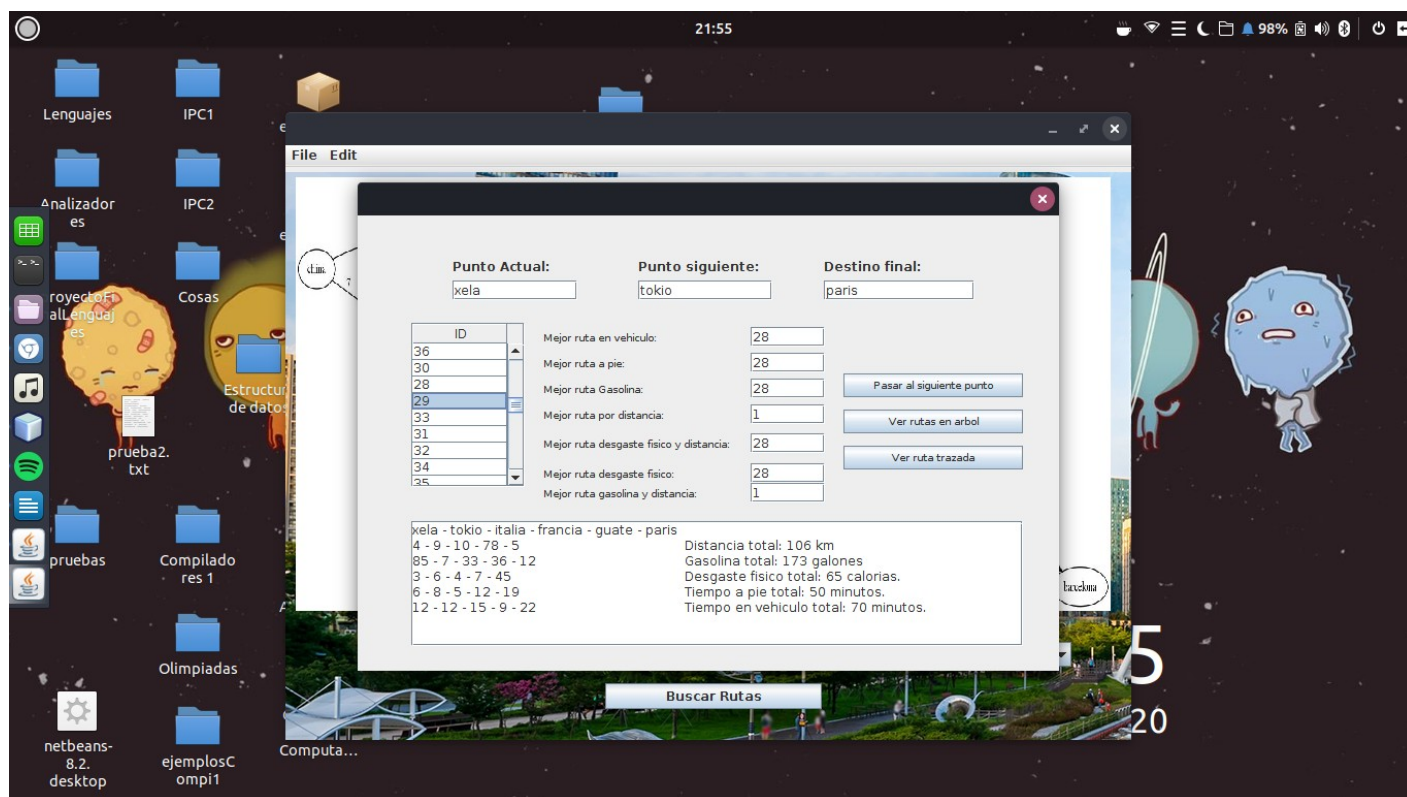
21:55

98%

Lenguajes

IPC1

Analizadores

IPC2

royectoFinalLenguajes

Cosas

Estructuras de datos

prueba2.txt

pruebas

Compiladores 1

Olimpiadas

netbeans-8.2.desktop

ejemplosCompi1

Computa...

File Edit

Punto Actual:
xela

Punto siguiente:
tokio

Destino final:
paris

| ID |
|---|
| 36 |
| 30 |
| 28 |
| 29 |
| 33 |
| 31 |
| 32 |
| 34 |
| 35 |

Mejor ruta en vehiculo: 28
Mejor ruta a pie: 28
Mejor ruta Gasolina: 28
Mejor ruta por distancia: 1
Mejor ruta desgaste fisico y distancia: 28
Mejor ruta desgaste fisico: 28
Mejor ruta gasolina y distancia: 1

Pasar al siguiente punto
Ver rutas en arbol
Ver ruta trazada

xela - tokio - italia - francia - guate - paris
4 - 9 - 10 - 78 - 5
85 - 7 - 33 - 36 - 12
3 - 6 - 4 - 7 - 45
6 - 8 - 5 - 12 - 19
12 - 12 - 15 - 9 - 22

Distancia total: 106 km
Gasolina total: 173 galones
Desgaste fisico total: 65 calorias.
Tiempo a pie total: 50 minutos.
Tiempo en vehiculo total: 70 minutos.

Buscar Rutas

5
20